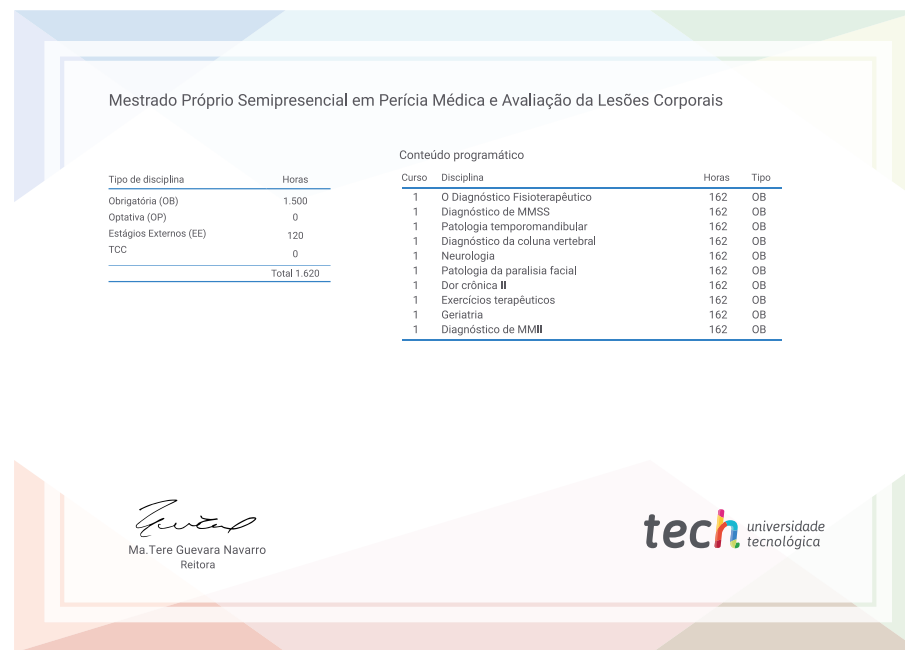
Mestrado Próprio Semipresencial em Perícia Médica e Avaliação da Lesões Corporais

| Tipo de disciplina | Horas |
|---|---|
| Obrigatória (OB) | 1.500 |
| Optativa (OP) | 0 |
| Estágios Externos (EE) | 120 |
| TCC | 0 |
| | Total 1.620 |

Conteúdo programático

| Curso | Disciplina | Horas | Tipo |
|---|---|---|---|
| 1 | O Diagnóstico Fisioterapêutico | 162 | OB |
| 1 | Diagnóstico de MMSS | 162 | OB |
| 1 | Patologia temporomandibular | 162 | OB |
| 1 | Diagnóstico da coluna vertebral | 162 | OB |
| 1 | Neurologia | 162 | OB |
| 1 | Patologia da paralisia facial | 162 | OB |
| 1 | Dor crônica II | 162 | OB |
| 1 | Exercícios terapêuticos | 162 | OB |
| 1 | Geriatria | 162 | OB |
| 1 | Diagnóstico de MMII | 162 | OB |

Ma.Tere Guevara Navarro
Reitora

tech universidade tecnológica